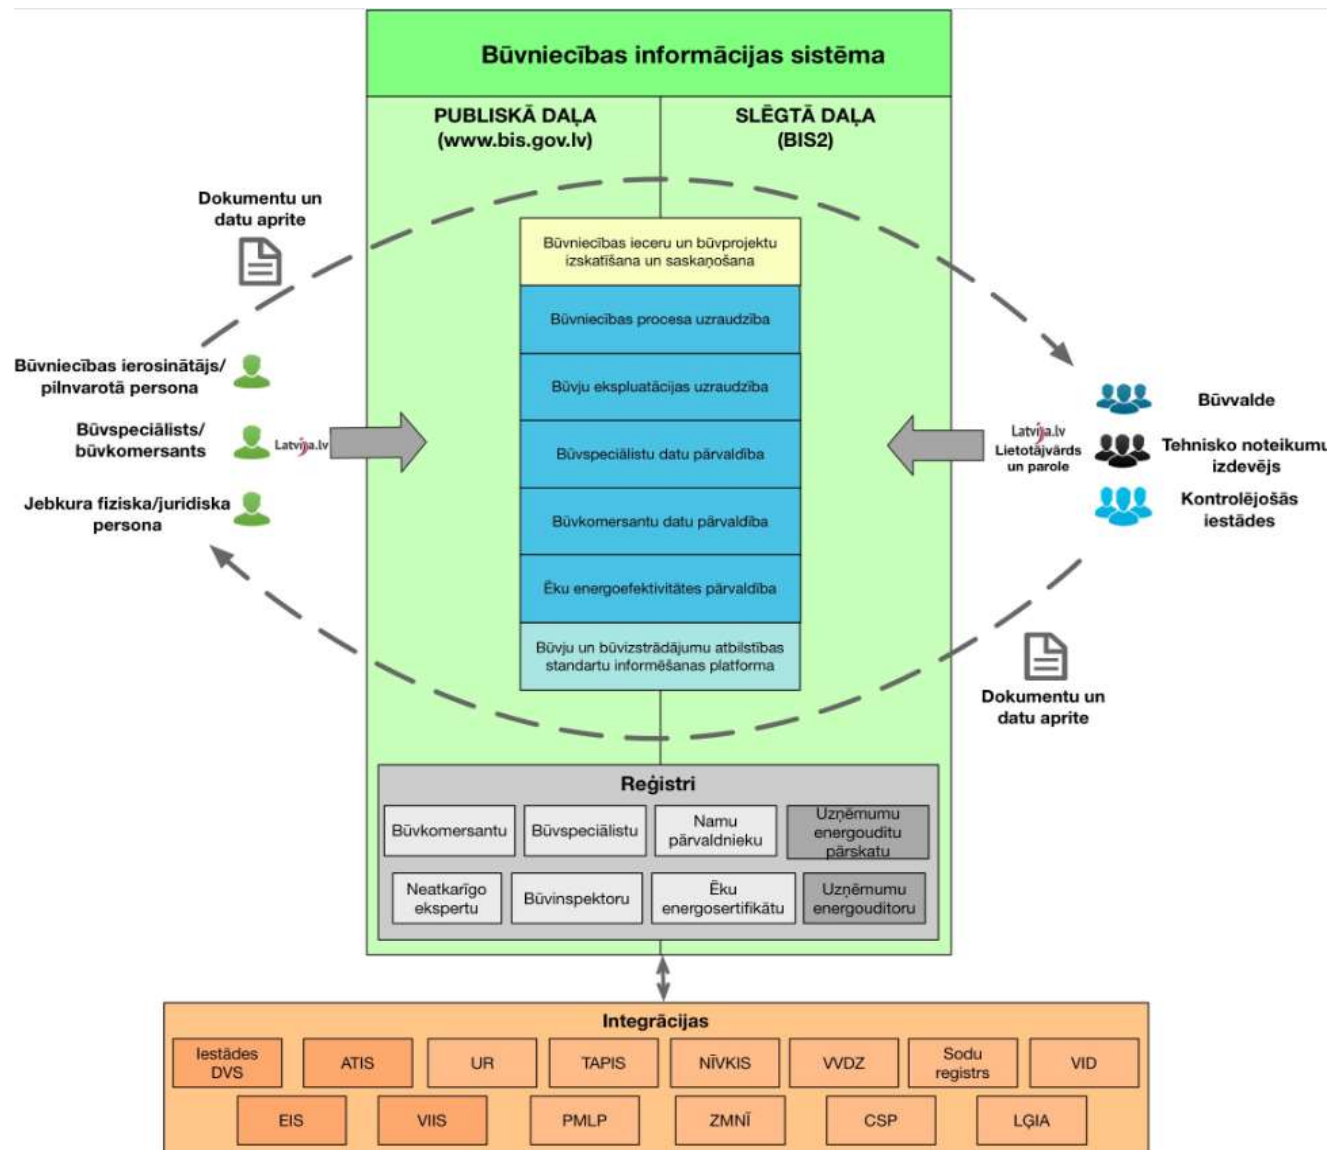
Būvniecības informācijas sistēma

PUBLISKĀ DAĻA (www.bis.gov.lv)

SLĒGTĀ DAĻA (BIS2)

Dokumentu un datu aprite

Būvniecības ierosinātājs/ pilnvarotā persona

Būvspeciālists/ būvkomersants

Latvija.lv

Jebkura fiziska/juridiska persona

Būvniecības ieceru un būvprojektu izskatīšana un saskaņošana

Būvniecības procesa uzraudzība

Būvju ekspluatācijas uzraudzība

Būvspeciālistu datu pārvaldība

Būvkomersantu datu pārvaldība

Ēku energoefektivitātes pārvaldība

Būvju un būvizstrādājumu atbilstības standartu informēšanas platforma

Latvija.lv Lietotājvārds un parole

Būvvalde

Tehnisko noteikumu izdevējs

Kontrolējošās iestādes

Dokumentu un datu aprite

Reģistri

| Būvkomersantu | Būvspeciālistu | Namu pārvaldnieku | Uzņēmumu energoauditu pārskatu |
|---|---|---|---|
| Neatkarīgo ekspertu | Būvinspektoru | Ēku energosertifikātu | Uzņēmumu energoauditoru |

Integrācijas

| Iestādes DVS | ATIS | UR | TAPIS | NĪVKIS | VVDZ | Sodu registrs | VID |
|---|---|---|---|---|---|---|---|
| EIS | VIIS | PMLP | ZMNĪ | CSP | LĢIA | | |